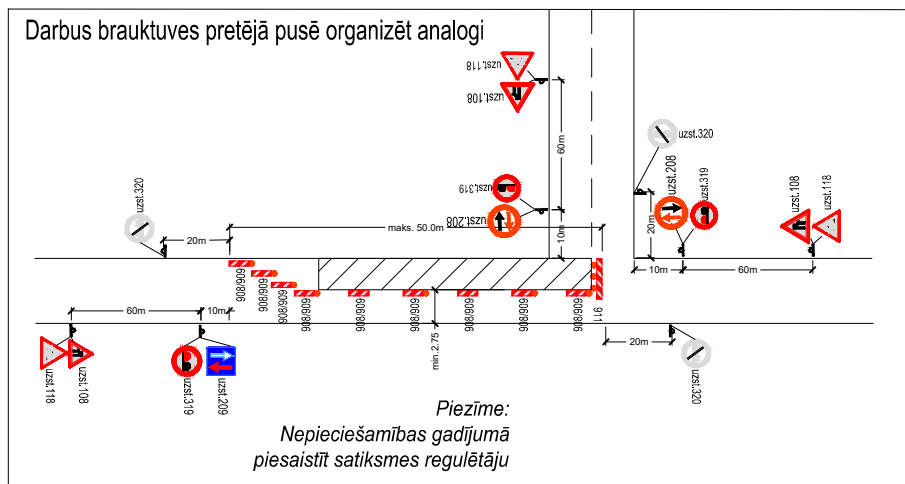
Darbus brauktuves pretējā pusē organizēt analogi

uzst.118
uzst.108
uzst.320
60m
uzst.319
uzst.208
maks. 50.0m
20m
10m
uzst.320
uzst.208
uzst.319
uzst.108
uzst.118
20m
10m
60m
906/806
906/806
906/806
906/806
906/806
906/806
906/806
906/806
906/806
911
min. 2.75
60m
10m
20m
uzst.118
uzst.108
uzst.319
uzst.209
uzst.320

Piezīme:
Nepieciešamības gadījumā piesaistīt satiksmes regulētāju